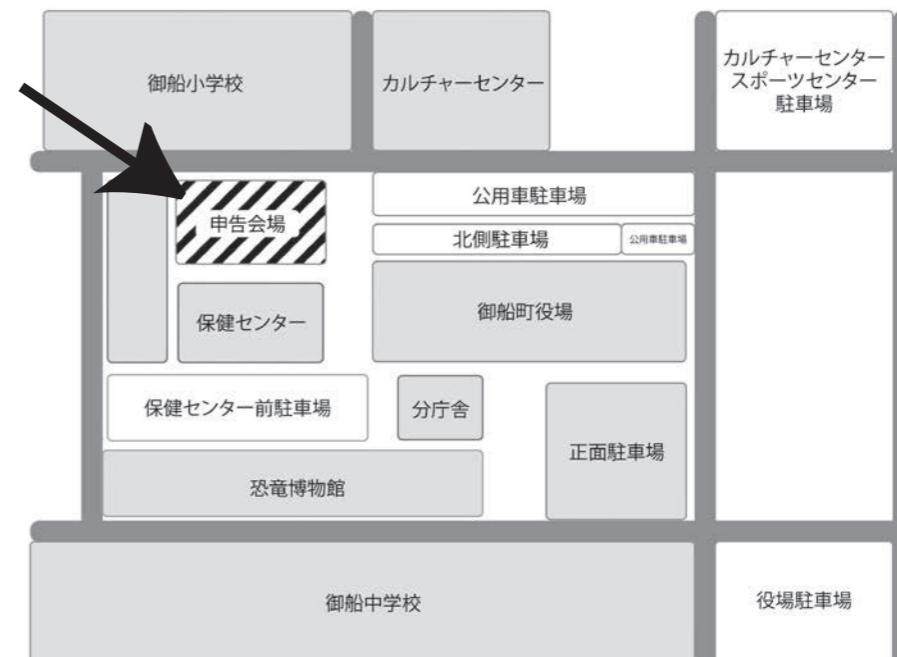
御船小学校

カルチャーセンター

カルチャーセンター
スポーツセンター
駐車場

申告会場

公用車駐車場

北側駐車場

公用車駐車場

保健センター

御船町役場

保健センター前駐車場

分庁舎

正面駐車場

恐竜博物館

御船中学校

役場駐車場